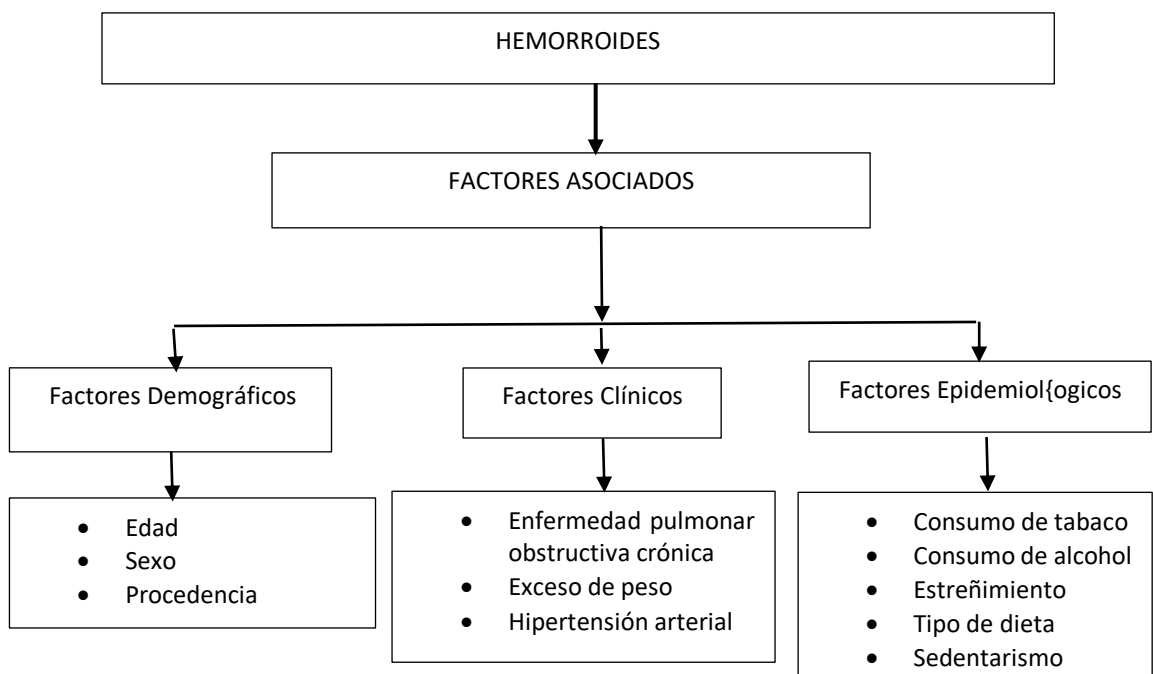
HEMORROIDES

FACTORES ASOCIADOS

Factores Demográficos

- Edad
- Sexo
- Procedencia

Factores Clínicos

- Enfermedad pulmonar obstructiva crónica
- Exceso de peso
- Hipertensión arterial

Factores Epidemiol{ogicos

- Consumo de tabaco
- Consumo de alcohol
- Estreñimiento
- Tipo de dieta
- Sedentarismo